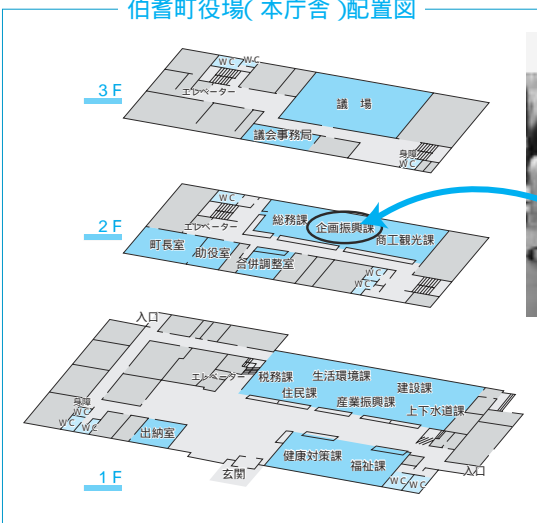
伯耆町役場( 本庁舎 )配置図

3 F
WC
WC
エレベーター
議　場
議会事務局
身障
WC

2 F
WC
エレベーター
総務課
企画振興課
商工観光課
町長室
助役室
合併調整室
WC
WC

1 F
入口
エレベーター
税務課
生活環境課
建設課
住民課
産業振興課
上下水道課
身障
WC
WC
出納室
健康対策課
福祉課
玄関
WC
入口